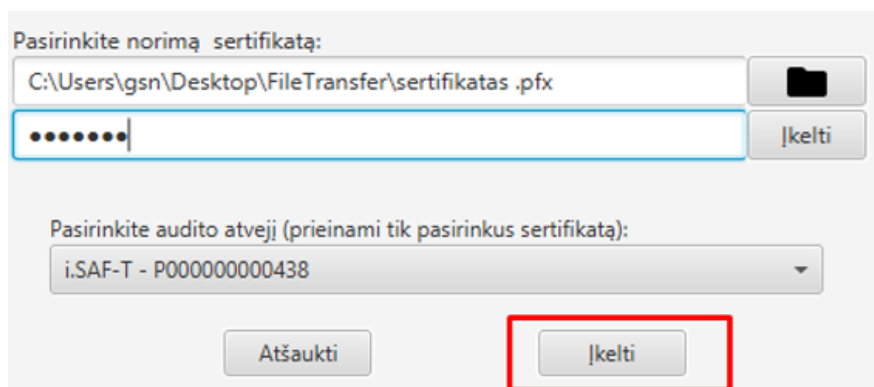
Pasirinkite norimą  sertifikatą:

C:\Users\gsn\Desktop\FileTransfer\sertifikatas .pfx

•••••••

Įkelti

Pasirinkite audito atvejį (prieinami tik pasirinkus sertifikatą):

i.SAF-T - P000000000438

Atšaukti

Įkelti